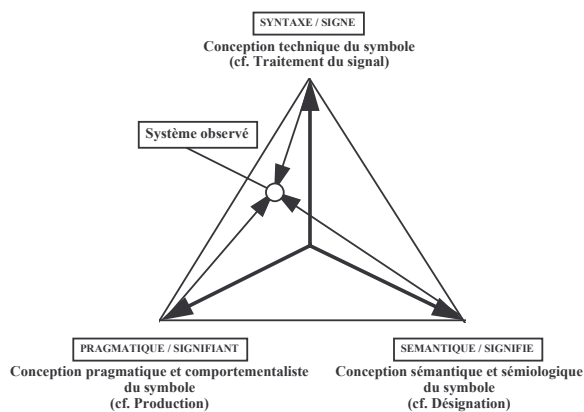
SYNTAXE / SIGNE

Conception technique du symbole (cf. Traitement du signal)

Système observé

PRAGMATIQUE / SIGNIFIANT

Conception pragmatique et comportementaliste du symbole (cf. Production)

SEMANTIQUE / SIGNIFIE

Conception sémantique et sémiologique du symbole (cf. Désignation)